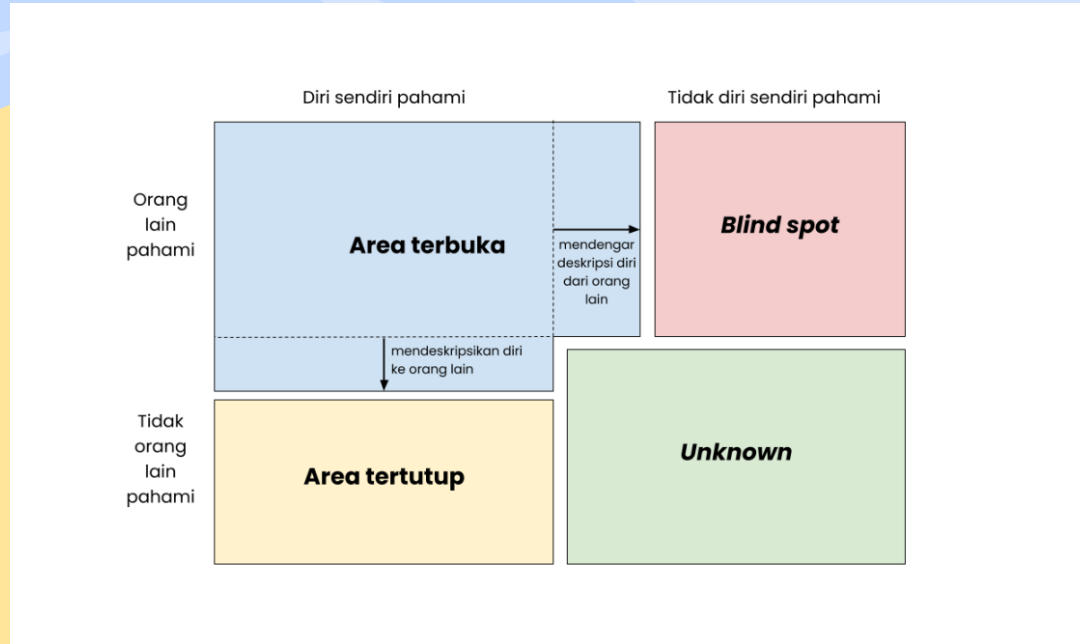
Diri sendiri pahami

Tidak diri sendiri pahami

Orang lain pahami

Area terbuka

mendengar deskripsi diri dari orang lain

Blind spot

mendeskripsikan diri ke orang lain

Tidak orang lain pahami

Area tertutup

Unknown